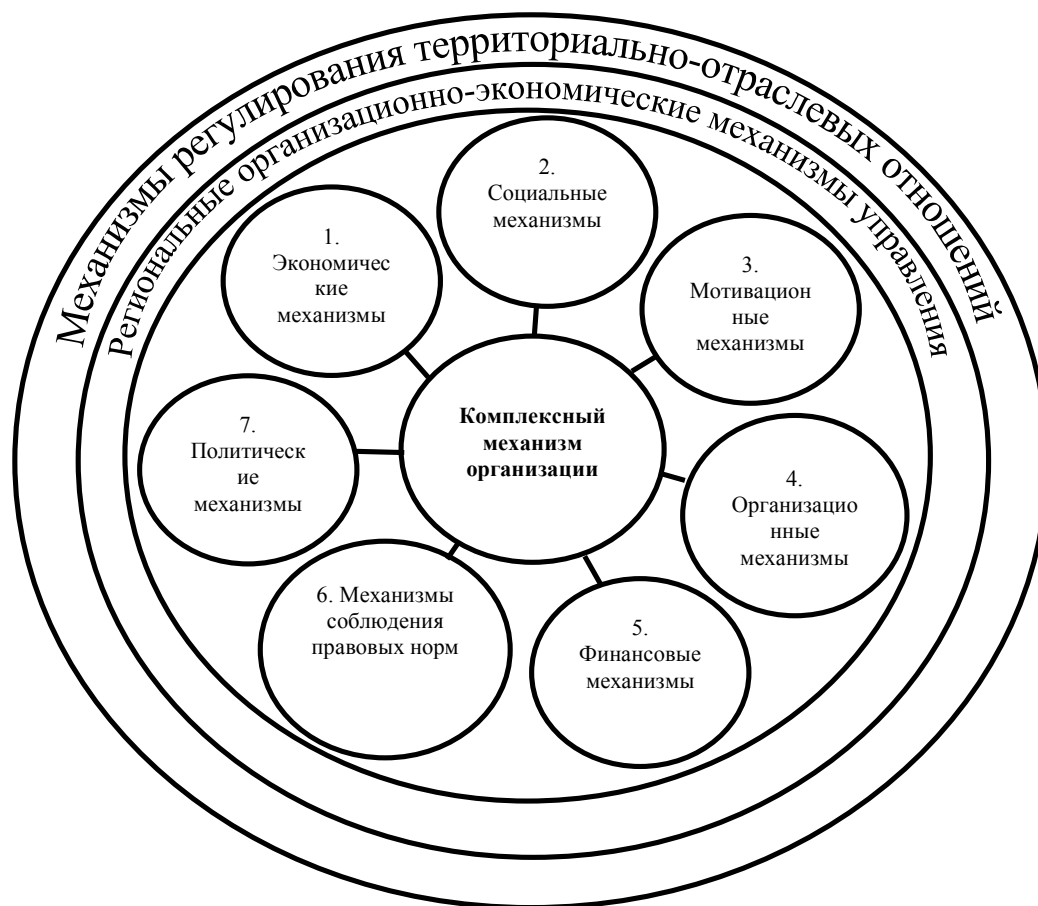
Механизмы регулирования территориально-отраслевых отношений

Региональные организационно-экономические механизмы управления

1. Экономичес кие механизмы

2. Социальные механизмы

3. Мотивацион ные механизмы

Комплексный механизм организации

7. Политическ ие механизмы

4. Организацио нные механизмы

6. Механизмы соблюдения правовых норм

5. Финансовые механизмы